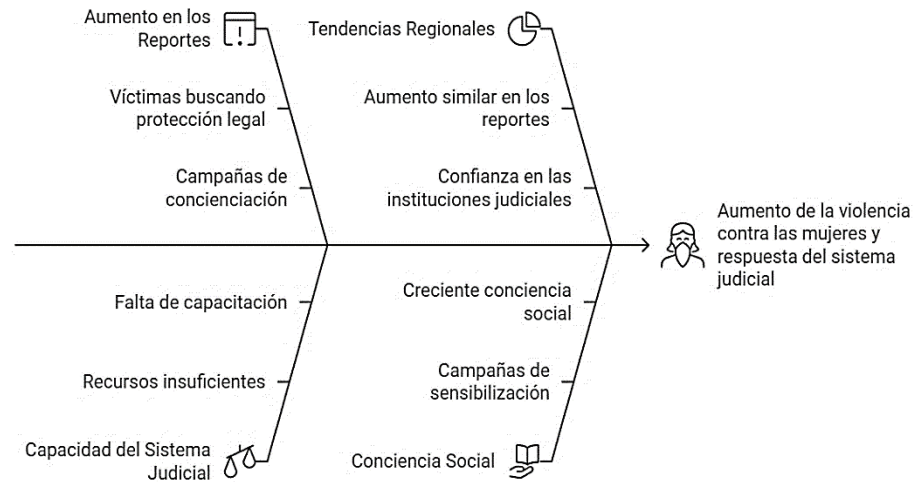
Aumento en los Reportes

Víctimas buscando protección legal

Campañas de concienciación

Tendencias Regionales

Aumento similar en los reportes

Confianza en las instituciones judiciales

Aumento de la violencia contra las mujeres y respuesta del sistema judicial

Falta de capacitación

Recursos insuficientes

Capacidad del Sistema Judicial

Creciente conciencia social

Campañas de sensibilización

Conciencia Social